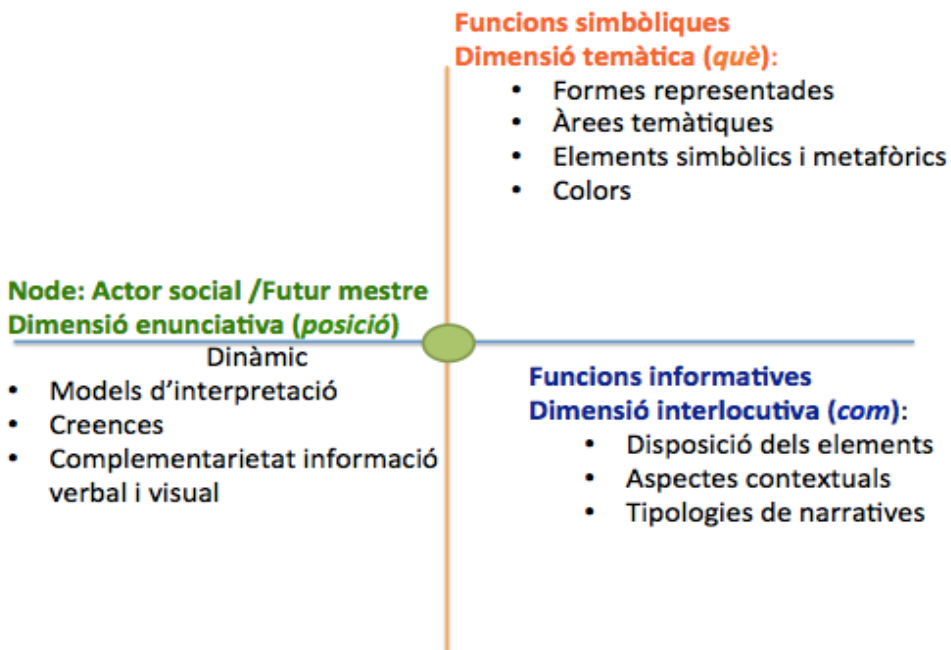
Funcions simbòliques
Dimensió temàtica (què):

- Formes representades
- Àrees temàtiques
- Elements simbòlics i metafòrics
- Colors

Node: Actor social /Futur mestre
Dimensió enunciativa (posició)
Dinàmic

- Models d'interpretació
- Creences
- Complementarietat informació verbal i visual

Funcions informatives
Dimensió interlocutiva (com):

- Disposició dels elements
- Aspectes contextuals
- Tipologies de narratives